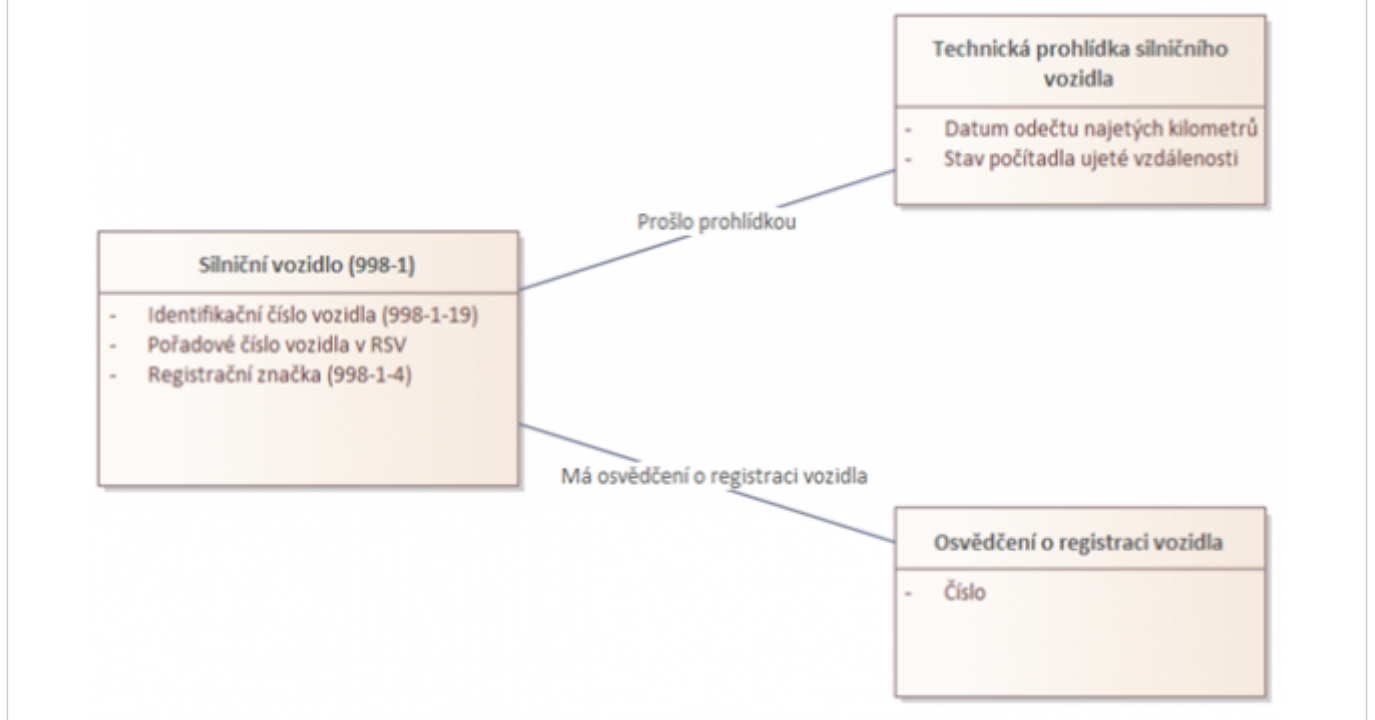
Technická prohlídka silničního vozidla

- Datum odečtu najetých kilometrů
- Stav počítadla ujeté vzdálenosti

Prošlo prohlídkou

Silniční vozidlo (998-1)

- Identifikační číslo vozidla (998-1-19)
- Pořadové číslo vozidla v RSV
- Registrační značka (998-1-4)

Má osvědčení o registraci vozidla

Osvědčení o registraci vozidla

- Číslo